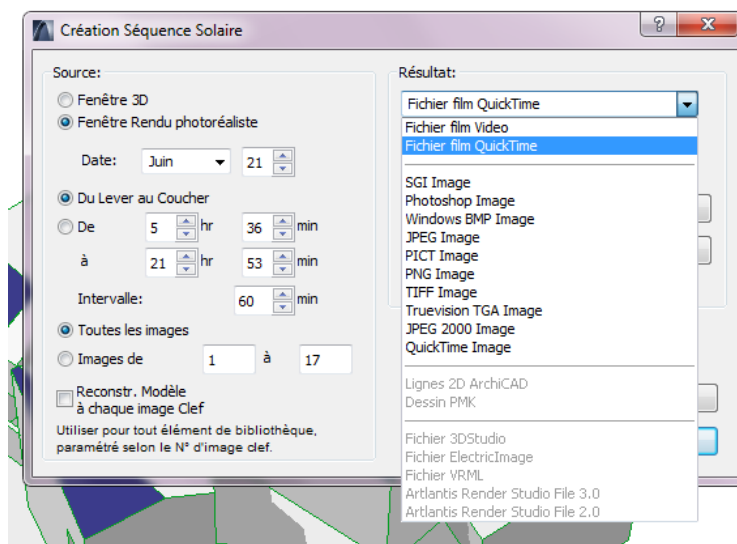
Création Séquence Solaire

Source:

Fenêtre 3D

Fenêtre Rendu photoréaliste

Date: Juin 21

Du Lever au Coucher

De 5 hr 36 min

à 21 hr 53 min

Intervalle: 60 min

Toutes les images

Images de 1 à 17

Reconstr. Modèle à chaque image Clef

Utiliser pour tout élément de bibliothèque, paramétré selon le N° d'image clef.

Résultat:

Fichier film QuickTime

Fichier film Video
Fichier film QuickTime

SGI Image
Photoshop Image
Windows BMP Image
JPEG Image
PICT Image
PNG Image
TIFF Image
Truevision TGA Image
JPEG 2000 Image
QuickTime Image

Lignes 2D ArchiCAD
Dessin PMK

Fichier 3DStudio
Fichier ElectricImage
Fichier VRML
Artlantis Render Studio File 3.0
Artlantis Render Studio File 2.0